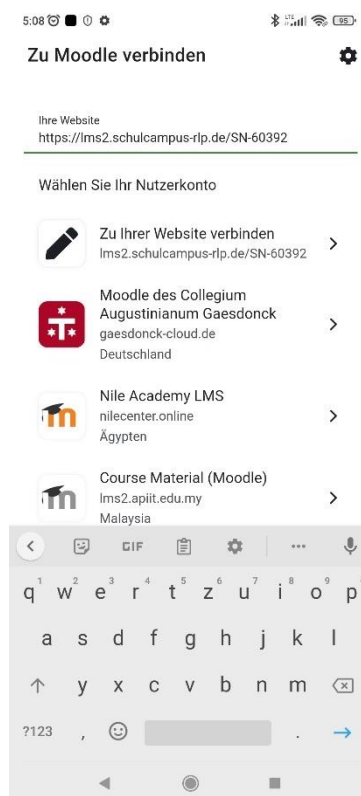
5:08

Zu Moodle verbinden

Ihre Website
https://lms2.schulcampus-rlp.de/SN-60392

Wählen Sie Ihr Nutzerkonto

Zu Ihrer Website verbinden
lms2.schulcampus-rlp.de/SN-60392

Moodle des Collegium Augustinianum Gaesdonck
gaesdonck-cloud.de
Deutschland

Nile Academy LMS
nilecenter.online
Ägypten

Course Material (Moodle)
lms2.apiit.edu.my
Malaysia

GIF

q 1 w 2 e 3 r 4 t 5 z 6 u 7 i 8 o 9 p 0
a s d f g h j k l
y x c v b n m
?123 ,